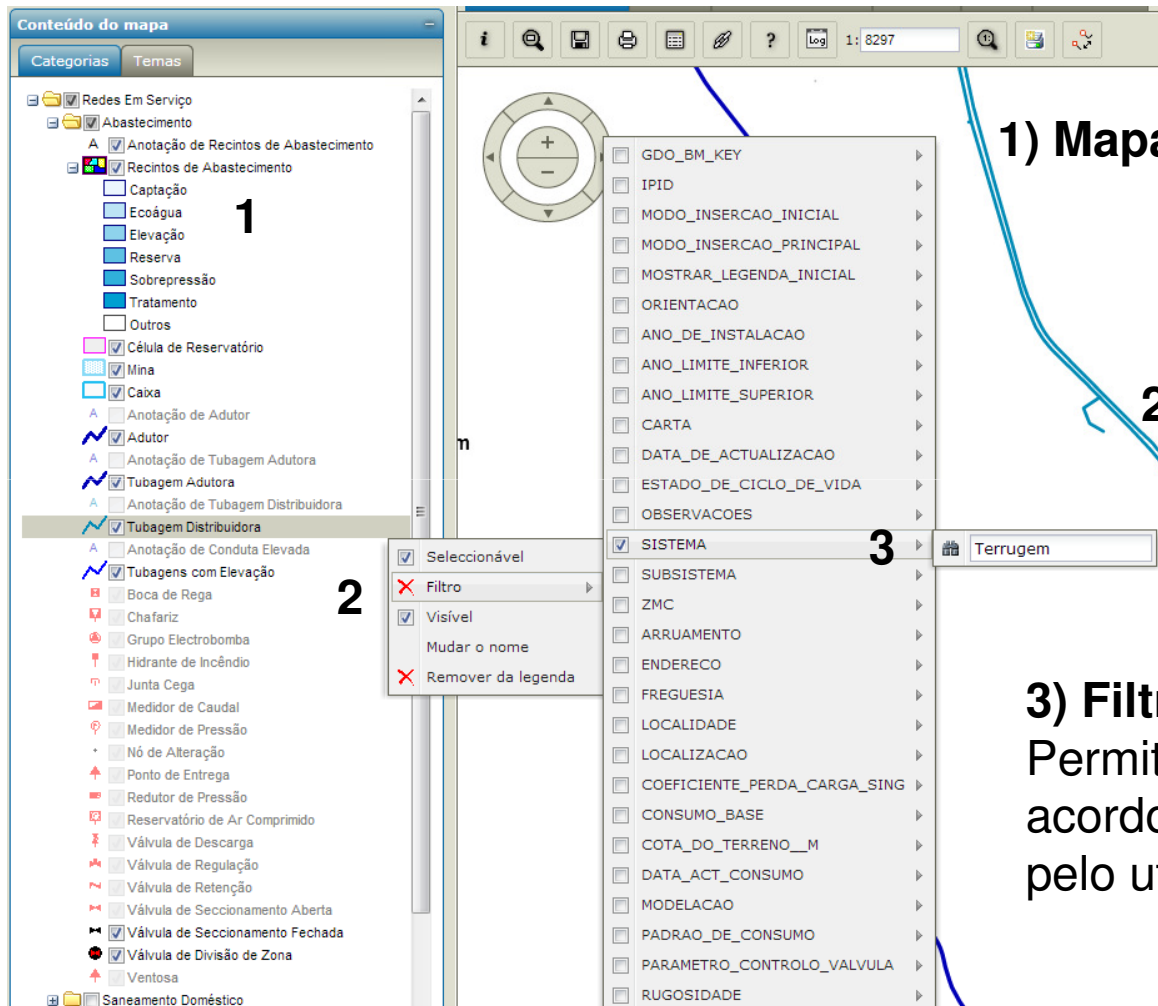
Conteúdo do mapa

Categorias | Temas

Redes Em Serviço
Abastecimento
A Anotação de Recintos de Abastecimento
Recintos de Abastecimento
Captação
Ecoágua
Elevação
Reserva
Sobrepressão
Tratamento
Outros
Célula de Reservatório
Mina
Caixa
A Anotação de Adutor
Adutor
A Anotação de Tubagem Adutora
Tubagem Adutora
A Anotação de Tubagem Distribuidora
Tubagem Distribuidora
A Anotação de Conduta Elevada
Tubagens com Elevação
Boca de Rega
Chafariz
Grupo Electrobomba
Hidrante de Incêndio
Junta Cega
Medidor de Caudal
Medidor de Pressão
Nó de Alteração
Ponto de Entrega
Redutor de Pressão
Reservatório de Ar Comprimido
Válvula de Descarga
Válvula de Regulação
Válvula de Retenção
Válvula de Seccionamento Aberta
Válvula de Seccionamento Fechada
Válvula de Divisão de Zona
Ventosa
Saneamento Doméstico

1

i | ? | Log | 1: 8297

Seleccionável
Filtro
Visível
Mudar o nome
Remover da legenda

2

GDO_BM_KEY
IPID
MODO_INSERCAO_INICIAL
MODO_INSERCAO_PRINCIPAL
MOSTRAR_LEGENDA_INICIAL
ORIENTACAO
ANO_DE_INSTALACAO
ANO_LIMITE_INFERIOR
ANO_LIMITE_SUPERIOR
CARTA
DATA_DE_ACTUALIZACAO
ESTADO_DE_CICLO_DE_VIDA
OBSERVACOES
SISTEMA
SUBSISTEMA
ZMC
ARRUAMENTO
ENDERECO
FREGUESIA
LOCALIDADE
LOCALIZACAO
COEFICIENTE_PERDA_CARGA_SING
CONSUMO_BASE
COTA_DO_TERRENO__M
DATA_ACT_CONSUMO
MODELACAO
PADRAO_DE_CONSUMO
PARAMETRO_CONTROLO_VALVULA
RUGOSIDADE

3

Terrugem

m

1) Mapa

2

3) Filt
Permit
acordo
pelo u